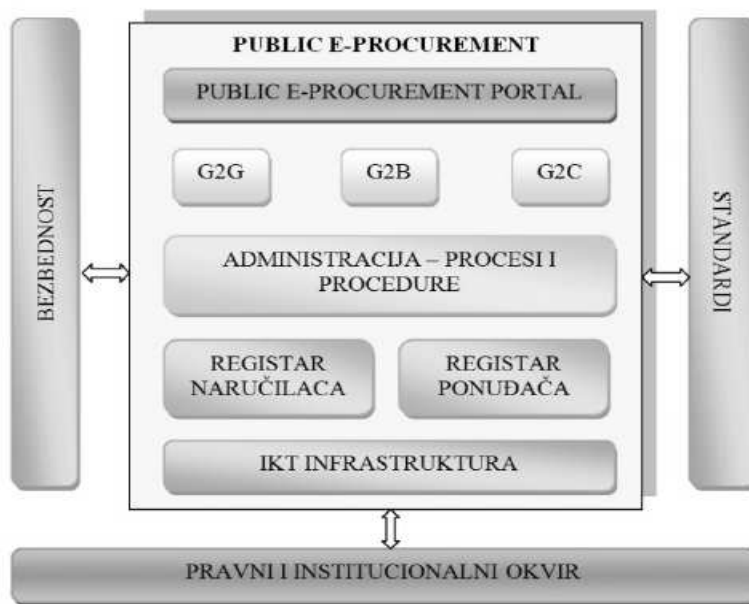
BEZBEDNOST

PUBLIC E-PROCUREMENT

PUBLIC E-PROCUREMENT PORTAL

G2G

G2B

G2C

ADMINISTRACIJA – PROCESI I PROCEDURE

REGISTAR NARUČILACA

REGISTAR PONUĐAČA

IKT INFRASTRUKTURA

STANDARDI

PRAVNI I INSTITUCIONALNI OKVIR